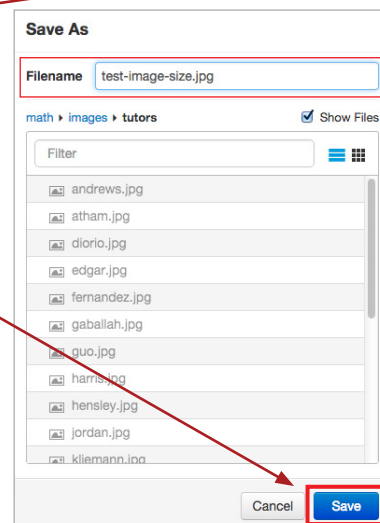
Save As

Filename test-image-size.jpg

math ▸ images ▸ tutors

Show Files

Filter

andrews.jpg
atham.jpg
diorio.jpg
edgar.jpg
fernandez.jpg
gaballah.jpg
guo.jpg
harris.jpg
hensley.jpg
jordan.jpg
kliemann.jpg

Cancel
Save